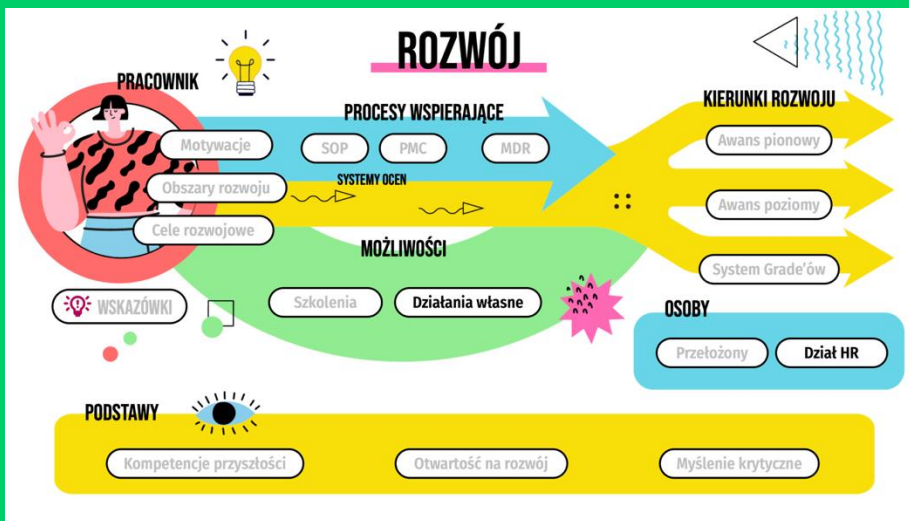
ROZWÓJ

PRACOWNIK

Motywacje

Obszary rozwoju

Cele rozwojowe

PROCESY WSPIERAJĄCE

SOP

PMC

MDR

SYSTEMY OCEN

MOŻLIWOŚCI

Szkolenia

Działania własne

KIERUNKI ROZWOJU

Awans pionowy

Awans poziomy

System Grade'ów

WSKAZÓWKI

OSOBY

Przełożony

Dział HR

PODSTAWY

Kompetencje przyszłości

Otwartość na rozwój

Myślenie krytyczne